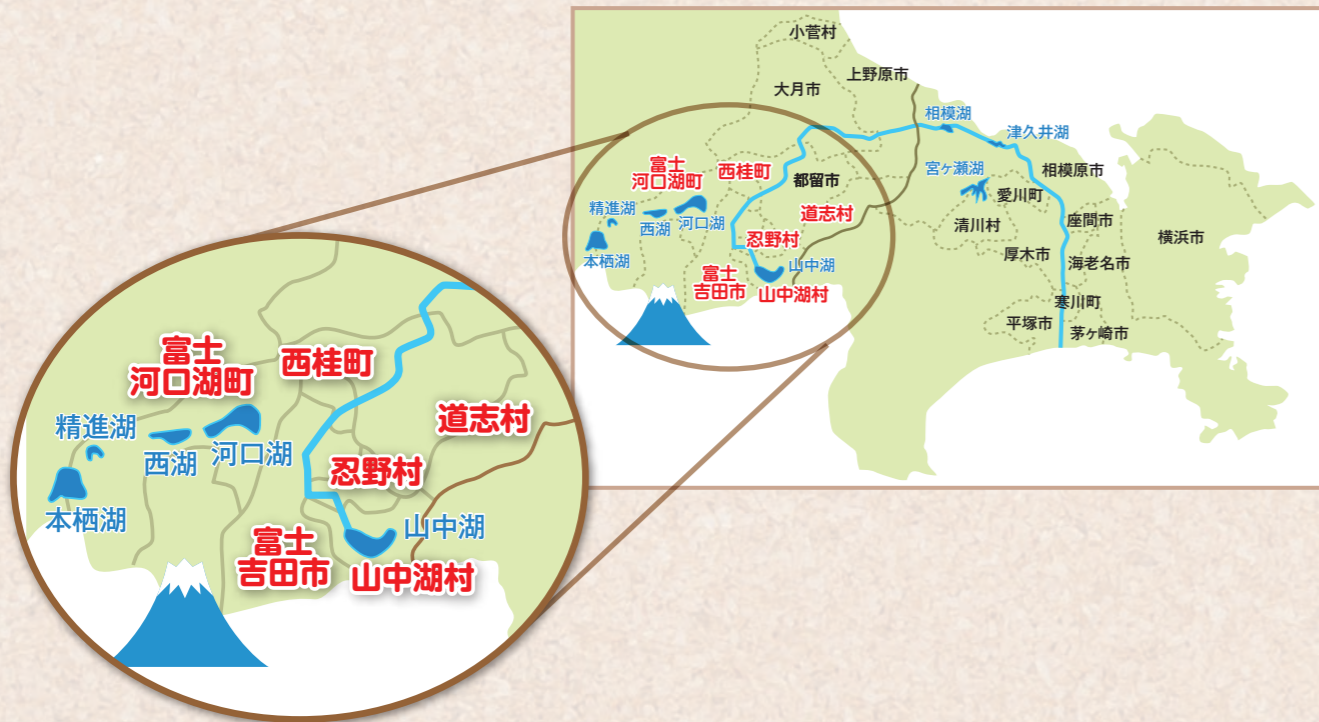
富士
河口湖町

西桂町

道志村

精進湖

西湖

河口湖

忍野村

本栖湖

山中湖

富士
吉田市

山中湖村

小菅村

上野原市

大月市

相模湖

津久井湖

富士
河口湖町

西桂町

都留市

宮ヶ瀬湖

相模原市

精進湖

道志村

愛川町

西湖

河口湖

清川村

座間市

本栖湖

忍野村

山中湖

厚木市

横浜市

富士
吉田市

海老名市

山中湖村

寒川町

平塚市

茅ヶ崎市